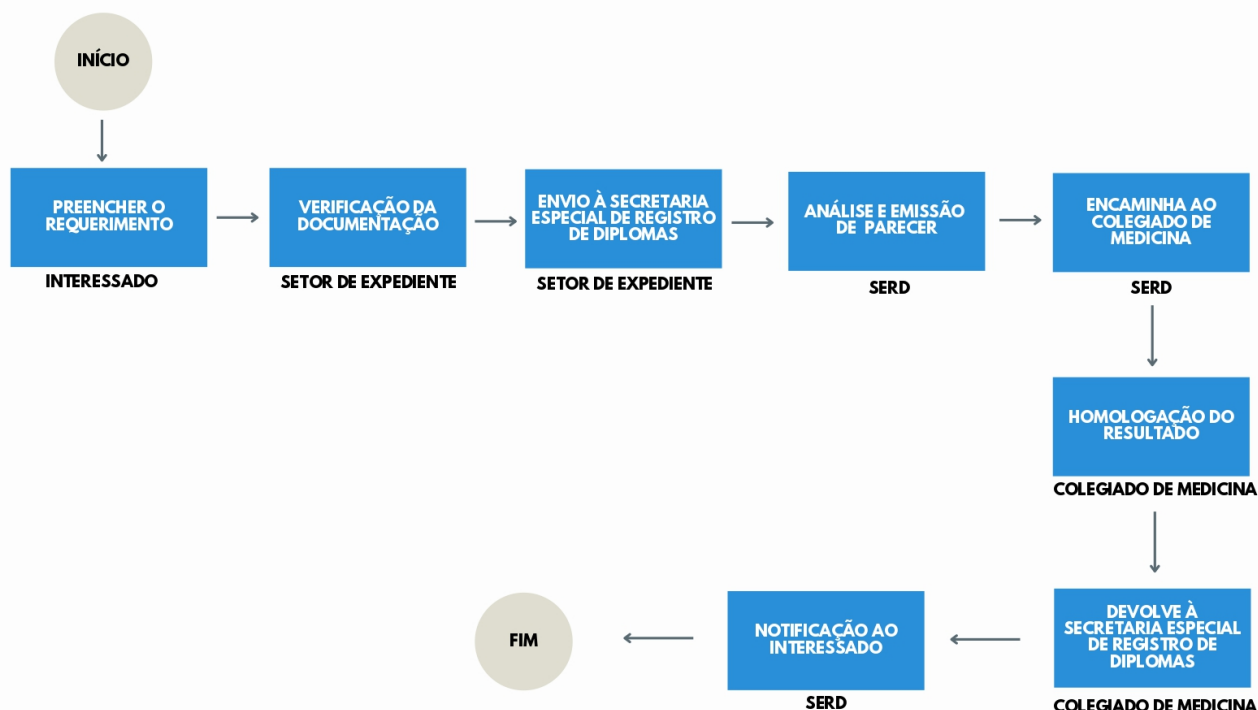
INÍCIO

PREENCHER O REQUERIMENTO
INTERESSADO

VERIFICAÇÃO DA DOCUMENTAÇÃO
SETOR DE EXPEDIENTE

ENVIO À SECRETARIA ESPECIAL DE REGISTRO DE DIPLOMAS
SETOR DE EXPEDIENTE

ANÁLISE E EMISSÃO DE PARECER
SERD

ENCAMINHA AO COLEGIADO DE MEDICINA
SERD

HOMOLOGAÇÃO DO RESULTADO
COLEGIADO DE MEDICINA

DEVOLVE À SECRETARIA ESPECIAL DE REGISTRO DE DIPLOMAS
COLEGIADO DE MEDICINA

NOTIFICAÇÃO AO INTERESSADO
SERD

FIM